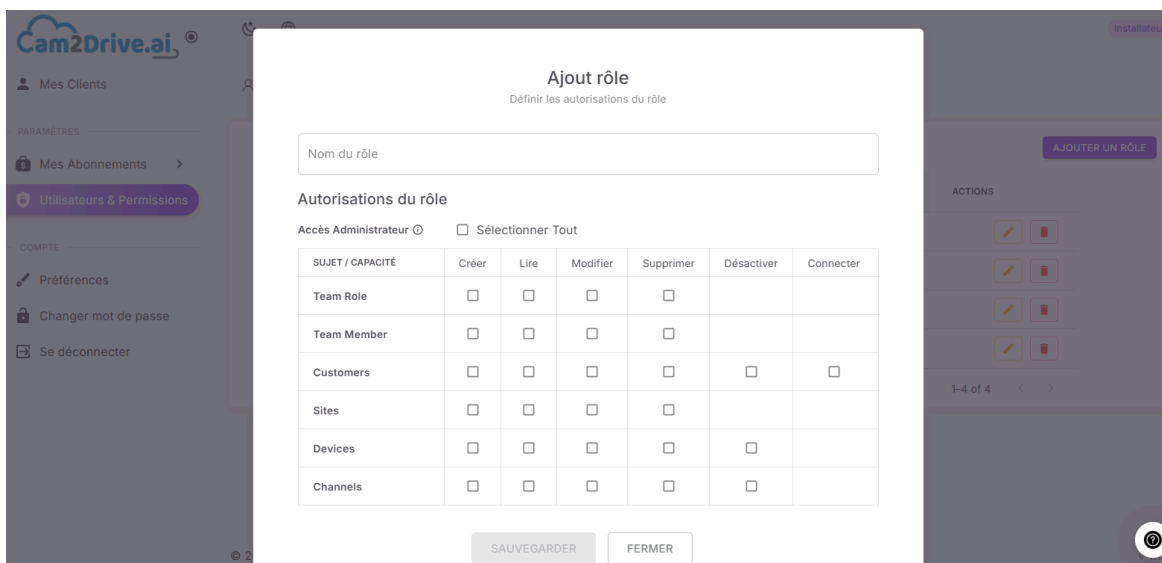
Cam2Drive.ai

Mes Clients

PARAMÈTRES

Mes Abonnements >

Utilisateurs & Permissions

COMPTE

Préférences

Changer mot de passe

Se déconnecter

Installateur

AJOUTER UN RÔLE

ACTIONS

1–4 of 4

Ajout rôle

Définir les autorisations du rôle

Nom du rôle

Autorisations du rôle

Accès Administrateur ⓘ ☐ Sélectionner Tout

| SUJET / CAPACITÉ | Créer | Lire | Modifier | Supprimer | Désactiver | Connecter |
|---|---|---|---|---|---|---|
| Team Role | ☐ | ☐ | ☐ | ☐ | | |
| Team Member | ☐ | ☐ | ☐ | ☐ | | |
| Customers | ☐ | ☐ | ☐ | ☐ | ☐ | ☐ |
| Sites | ☐ | ☐ | ☐ | ☐ | | |
| Devices | ☐ | ☐ | ☐ | ☐ | ☐ | |
| Channels | ☐ | ☐ | ☐ | ☐ | ☐ | |

SAUVEGARDER FERMER

© 2